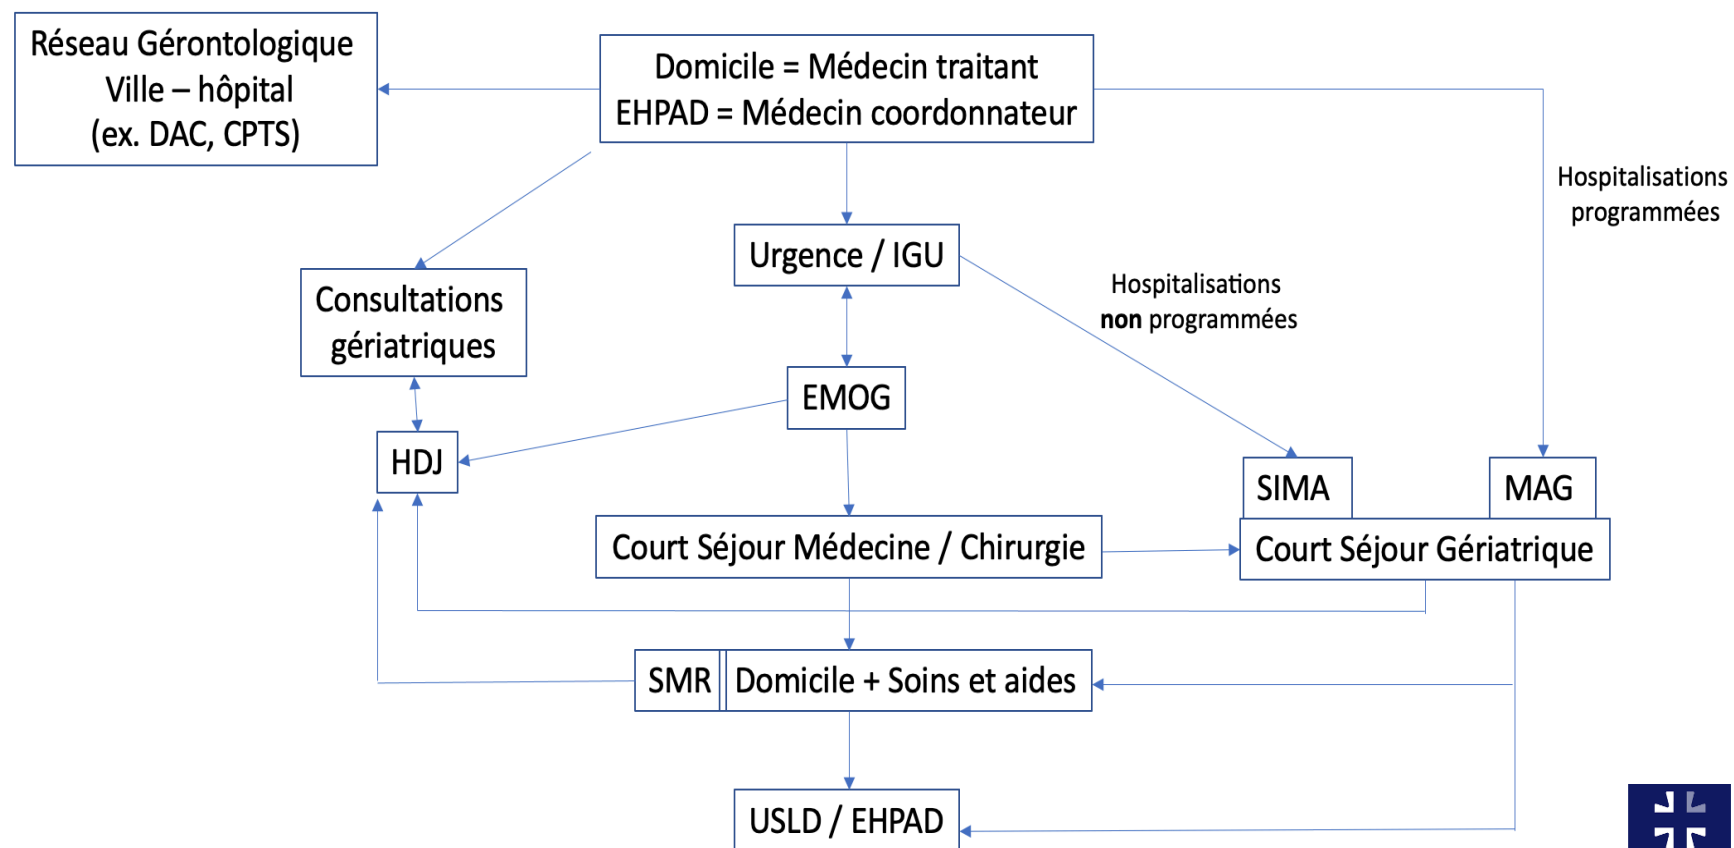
Réseau Gérontologique Ville – hôpital (ex. DAC, CPTS)

Domicile = Médecin traitant
EHPAD = Médecin coordonnateur

Hospitalisations programmées

Urgence / IGU

Hospitalisations **non** programmées

Consultations gériatriques

EMOG

HDJ

SIMA

MAG

Court Séjour Médecine / Chirurgie

Court Séjour Gériatrique

SMR

Domicile + Soins et aides

USLD / EHPAD